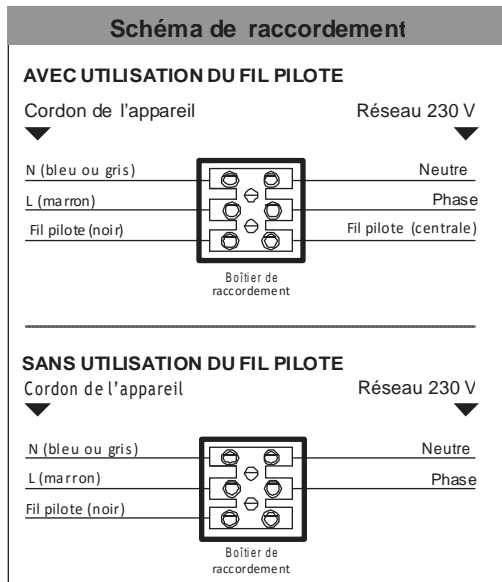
Schéma de raccordement

AVEC UTILISATION DU FIL PILOTE

Cordon de l'appareil

Réseau 230 V

N (bleu ou gris)

L (marron)

Fil pilote (noir)

Neutre

Phase

Fil pilote (centrale)

Boîtier de raccordement

SANS UTILISATION DU FIL PILOTE

Cordon de l'appareil

Réseau 230 V

N (bleu ou gris)

L (marron)

Fil pilote (noir)

Neutre

Phase

Boîtier de raccordement